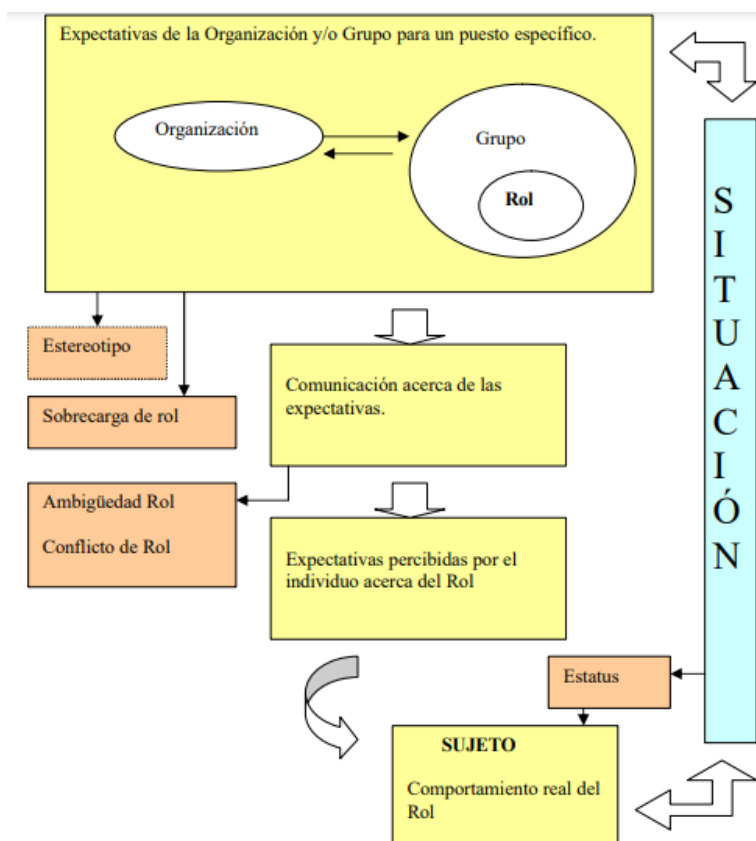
Expectativas de la Organización y/o Grupo para un puesto específico.

Organización

Grupo

Rol

SITUACIÓN

Estereotipo

Sobrecarga de rol

Comunicación acerca de las expectativas.

Ambigüedad Rol

Conflicto de Rol

Expectativas percibidas por el individuo acerca del Rol

Estatus

SUJETO

Comportamiento real del Rol